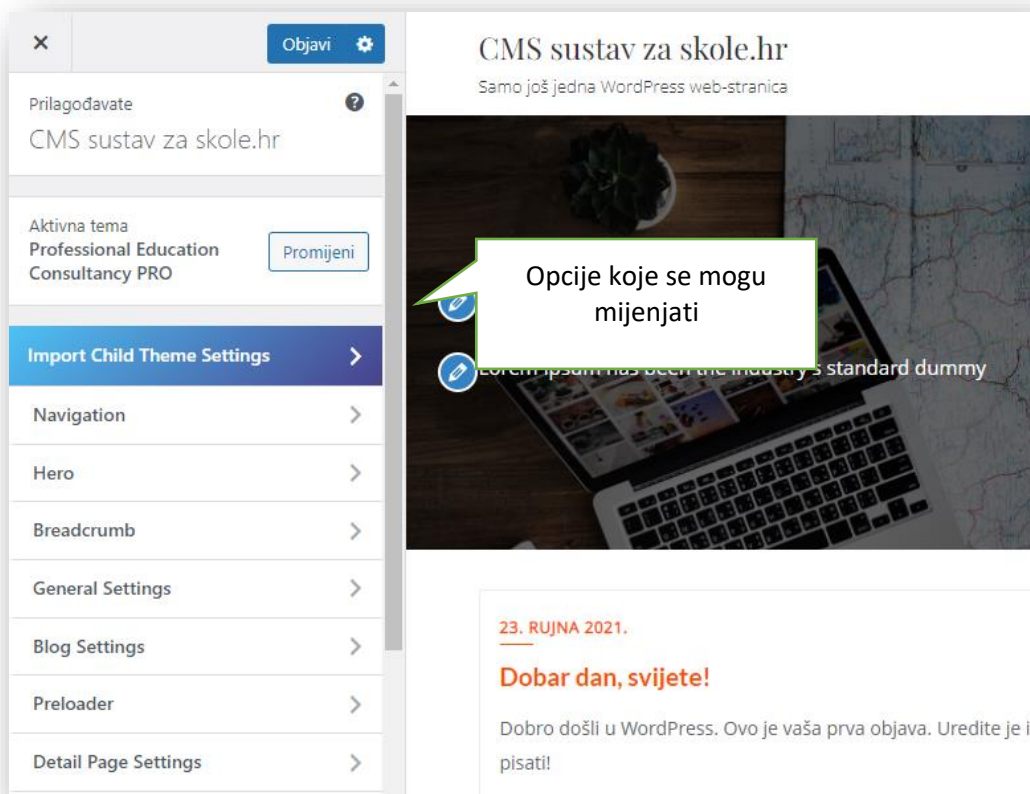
×

Objavi

Prilagođavate

CMS sustav za skole.hr

Aktivna tema
Professional Education Consultancy PRO

Promijeni

Import Child Theme Settings

Navigation

Hero

Breadcrumb

General Settings

Blog Settings

Preloader

Detail Page Settings

CMS sustav za skole.hr

Samo još jedna WordPress web-stranica

Opcije koje se mogu mijenjati

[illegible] has been the industry's standard dummy

23. RUJNA 2021.

Dobar dan, svijete!

Dobro došli u WordPress. Ovo je vaša prva objava. Uredite je i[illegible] pisati!